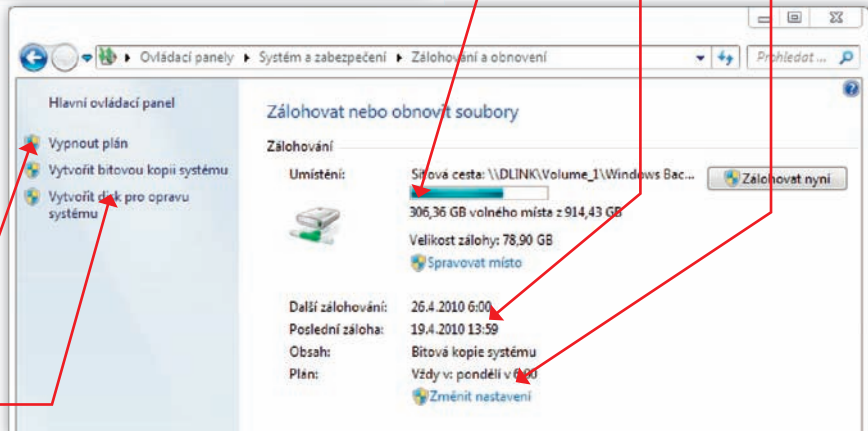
Ovládací panely ▸ Systém a zabezpečení ▸ Zálohování a obnovení

Prohledat

Hlavní ovládací panel

Vypnout plán

Vytvořit bitovou kopii systému

Vytvořit disk pro opravu systému

Zálohovat nebo obnovit soubory

Zálohování

Umístění: Síťová cesta: \\DLINK\Volume_1\Windows Bac...

Zálohovat nyní

306,36 GB volného místa z 914,43 GB

Velikost zálohy: 78,90 GB

Spravovat místo

Další zálohování: 26.4.2010 6:00

Poslední záloha: 19.4.2010 13:59

Obsah: Bitová kopie systému

Plán: Vždy v: pondělí v 6:00

Změnit nastavení